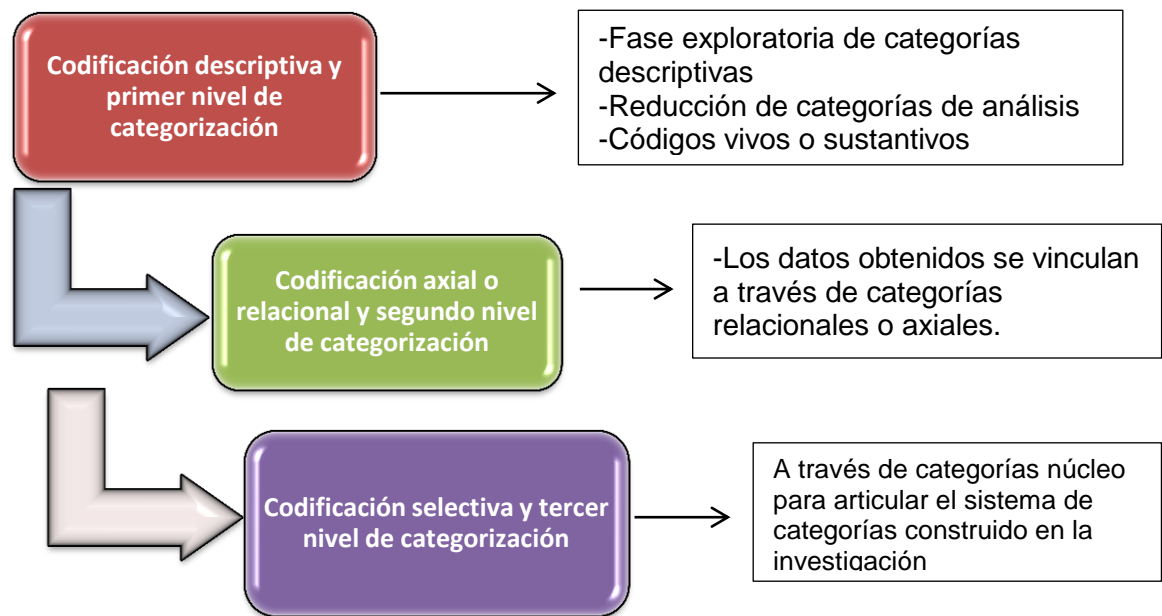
Codificación descriptiva y primer nivel de categorización

-Fase exploratoria de categorías descriptivas
-Reducción de categorías de análisis
-Códigos vivos o sustantivos

Codificación axial o relacional y segundo nivel de categorización

-Los datos obtenidos se vinculan a través de categorías relacionales o axiales.

Codificación selectiva y tercer nivel de categorización

A través de categorías núcleo para articular el sistema de categorías construido en la investigación